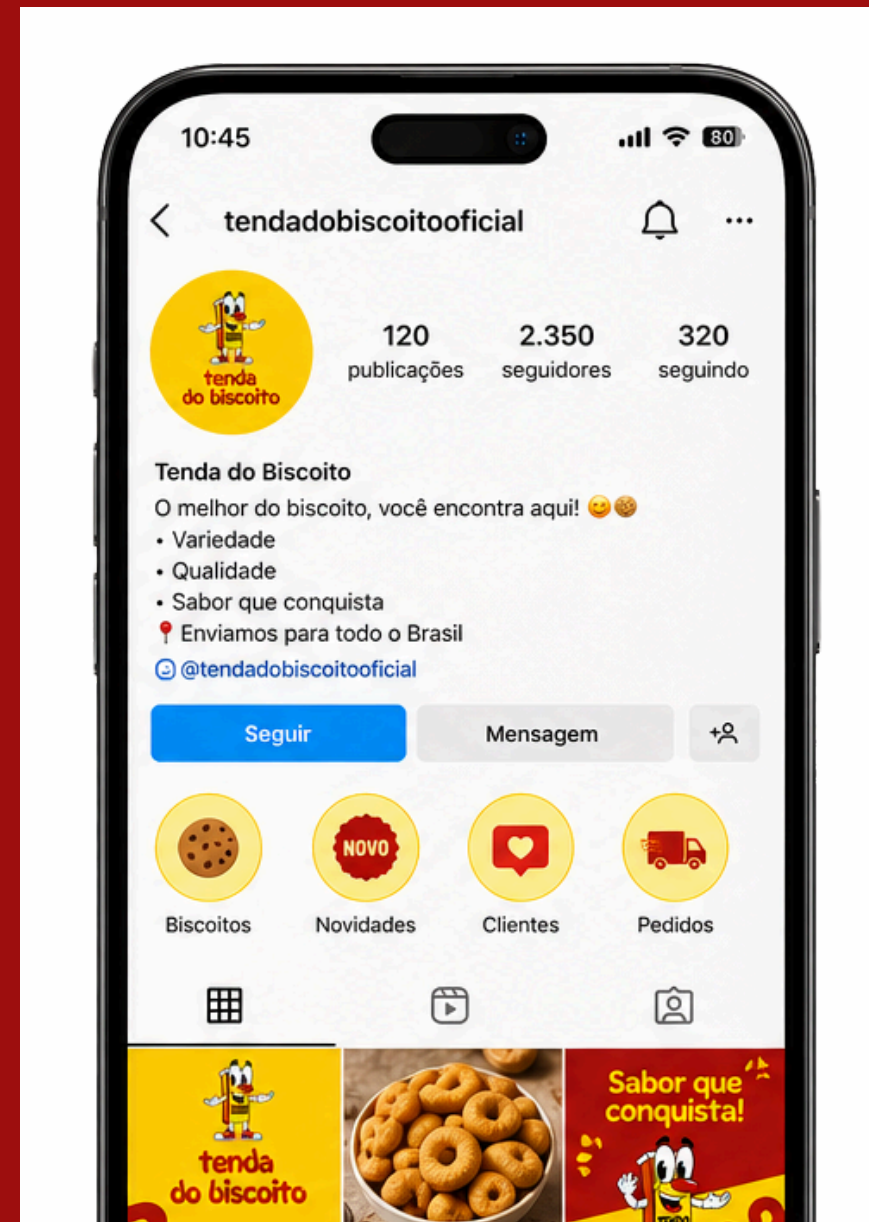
10:45

80

tendadobiscoitooficial

tenda do biscoito

120 publicações

2.350 seguidores

320 seguindo

Tenda do Biscoito
O melhor do biscoito, você encontra aqui! 😊🍪
• Variedade
• Qualidade
• Sabor que conquista
📍 Enviamos para todo o Brasil
@tendadobiscoitooficial

Seguir

Mensagem

NOVO

Biscoitos

Novidades

Clientes

Pedidos

tenda do biscoito

Sabor que conquista!